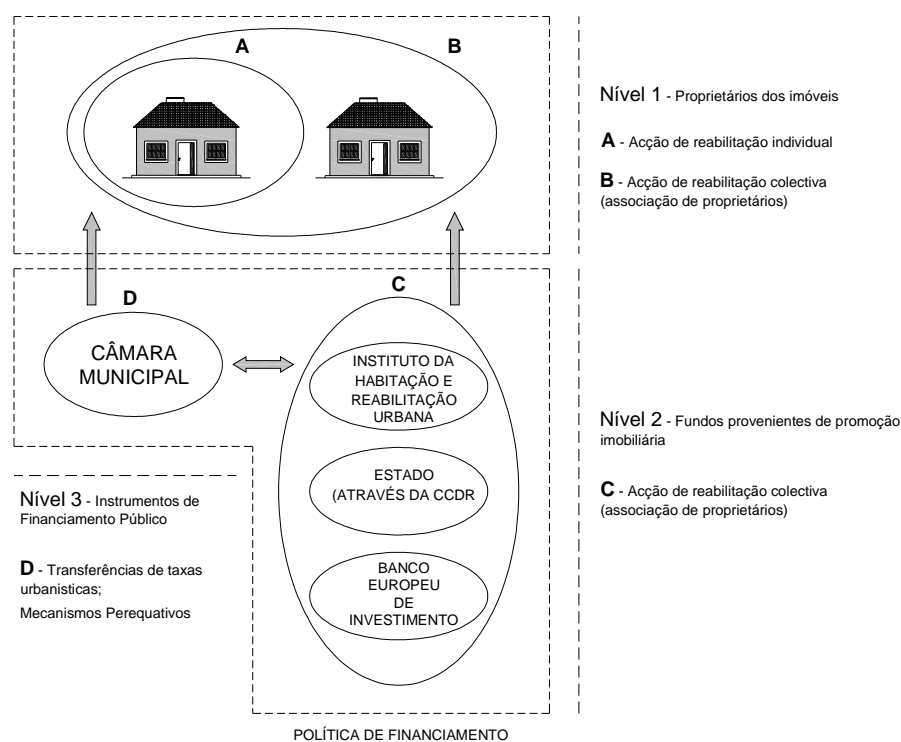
A

B

Nível 1 - Proprietários dos imóveis

A - Acção de reabilitação individual

B - Acção de reabilitação colectiva (associação de proprietários)

D

C

CÂMARA MUNICIPAL

INSTITUTO DA HABITAÇÃO E REABILITAÇÃO URBANA

ESTADO (ATRAVÉS DA CCDR

BANCO EUROPEU DE INVESTIMENTO

Nível 2 - Fundos provenientes de promoção imobiliária

C - Acção de reabilitação colectiva (associação de proprietários)

Nível 3 - Instrumentos de Financiamento Público

D - Transferências de taxas urbanisticas;

Mecanismos Perequativos

POLÍTICA DE FINANCIAMENTO